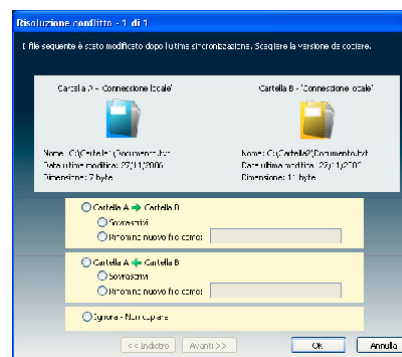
Risoluzione conflitto - 1 di 1

Il file seguente è stato modificato dopo l'ultima sincronizzazione. Scegliere la versione da copiare.

Cartella A - 'Connessione locale'

Nome: C:\Cartella1\Documento.txt
Data ultima modifica: 27/11/2006
Dimensione: 7 byte

Cartella B - 'Connessione locale'

Nome: C:\Cartella2\Documento.txt
Data ultima modifica: 27/11/2006
Dimensione: 11 byte

Cartella A → Cartella B
Sovrascrivi
Rinomina nuovo file come:

Cartella A ← Cartella B
Sovrascrivi
Rinomina nuovo file come:

Ignora - Non copiare

<< Indietro
Avanti >>
Ok
Annulla